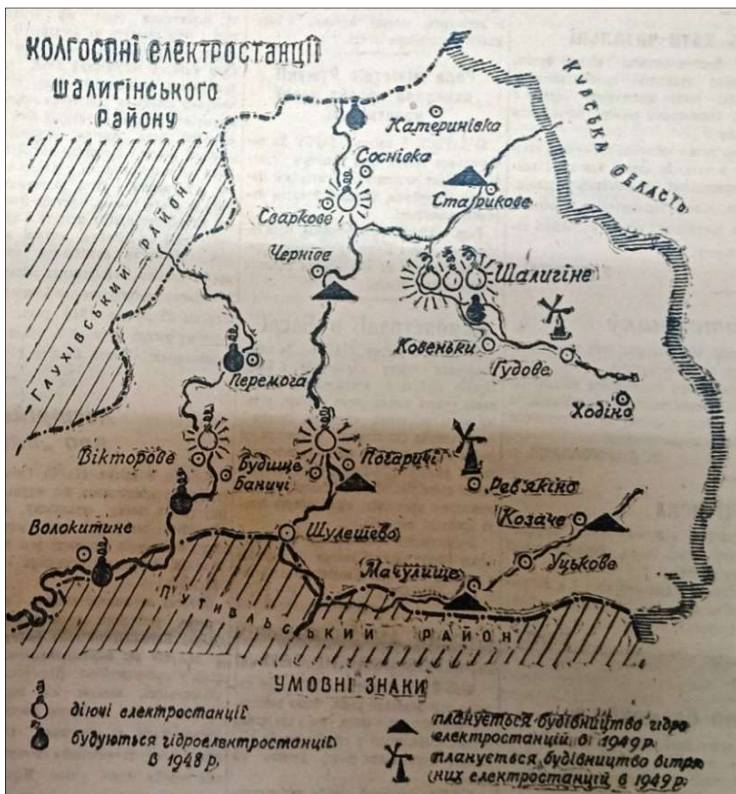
Колгоспні електростанції Шалигінського району

Курська область

Глухівський район

Катеринівка

Соснівка

Старикове

Сваркове

Чернеє

Шалигіне

Перемога

Ковеньки

Гудове

Ходіно

Вікторове

Будище

Баничі

Погарище

Ревякіно

Волокитине

Шулешево

Козаче

Уцькове

Мачулище

Путивльський район

УМОВНІ ЗНАКИ

діючі електростанції

будуються гідроелектростанції в 1948 р.

планується будівництво гідроелектростанцій в 1949 р.

планується будівництво вітряних електростанцій в 1949 р.